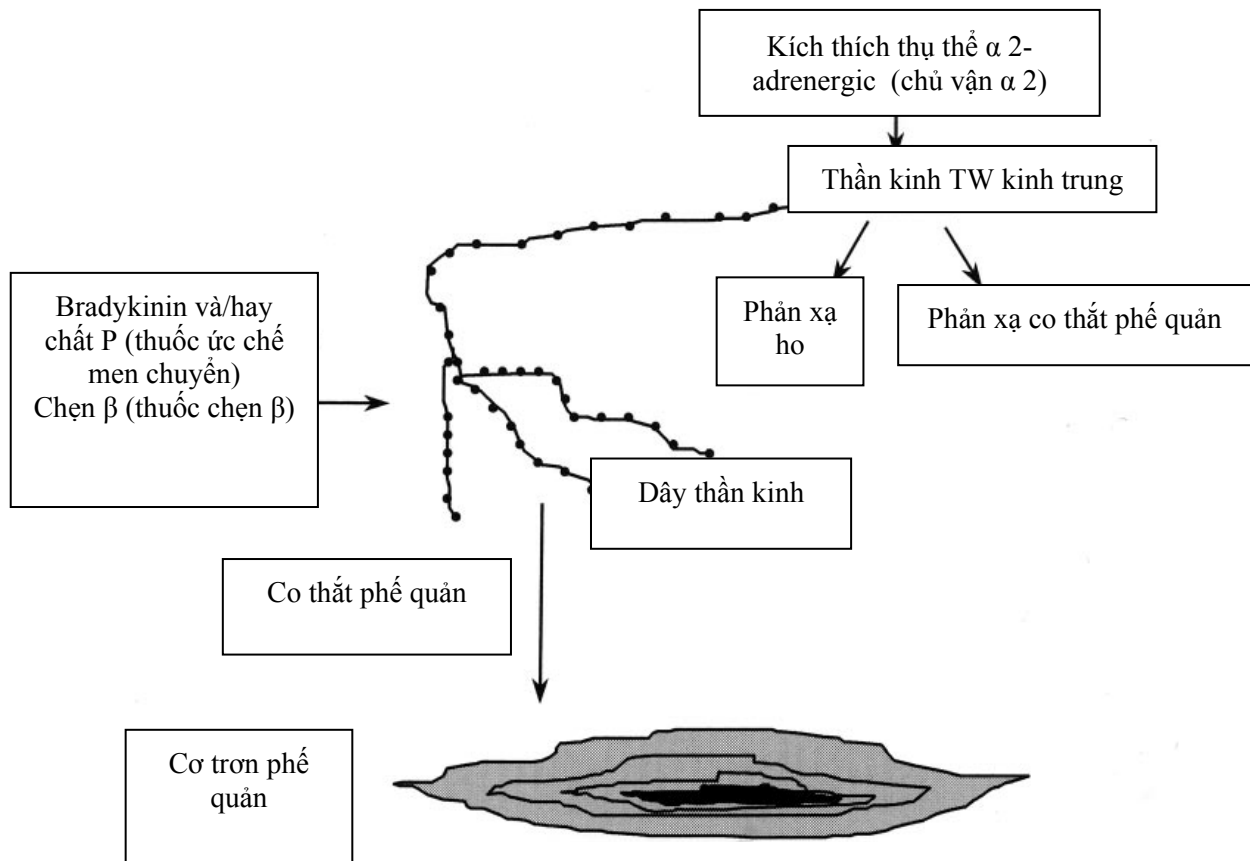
Kích thích thụ thể α 2-adrenergic (chủ vận α 2)

Thần kinh TW kinh trung

Bradykinin và/hay chất P (thuốc ức chế men chuyển)
Chẹn β (thuốc chẹn β)

Phản xạ ho

Phản xạ co thắt phế quản

Dây thần kinh

Co thắt phế quản

Cơ trơn phế quản